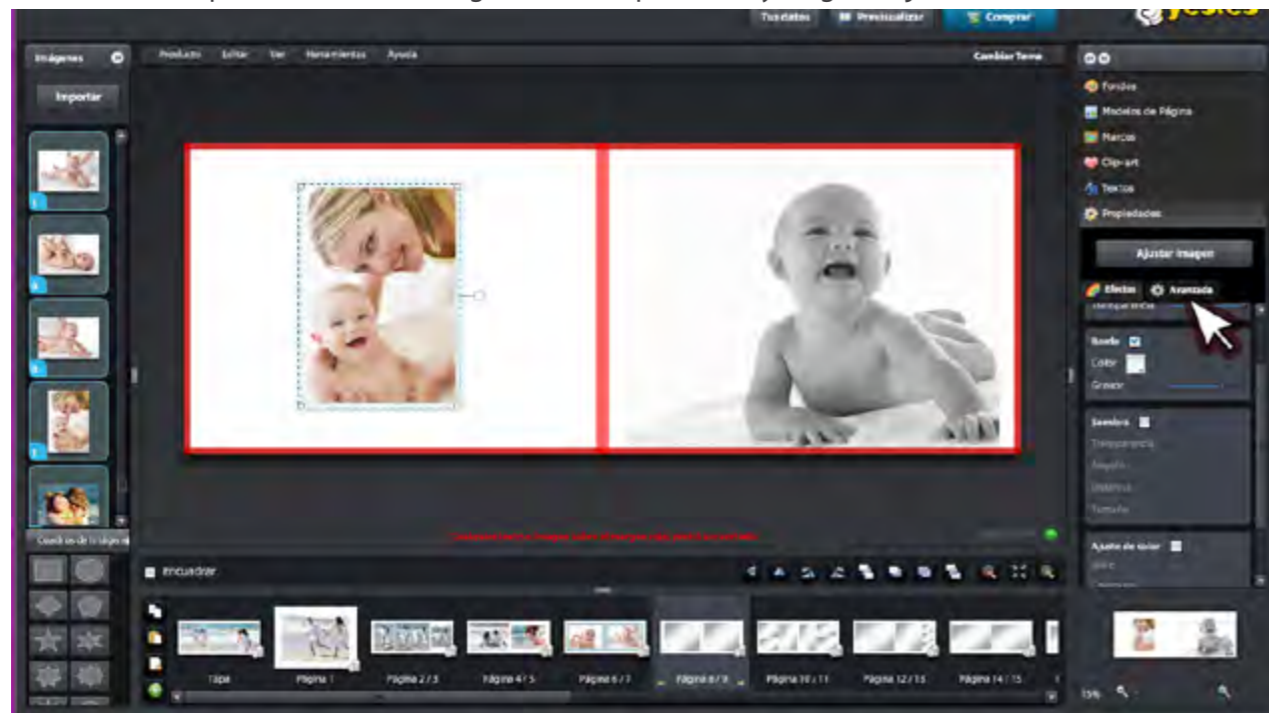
Tus datos
Previsualizar
Comprar
Imágenes
Importar
Producto
Editar
Ver
Herramientas
Ayuda
Cambiar Tema
Fondos
Modelos de Página
Marcos
Clip-art
Textos
Propiedades
Ajustar imagen
Efectos
Avanzada
Transparencia
Borde
Color
Grosor
Sombra
Transparencia
Ángulo
Distancia
Tamaño
Ajuste de color
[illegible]
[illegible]
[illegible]
Encuadrar
Tapa
Página 1
Página 2 / 3
Página 4 / 5
Página 6 / 7
Página 8 / 9
Página 10 / 11
Página 12 / 13
Página 14 / 15
15%